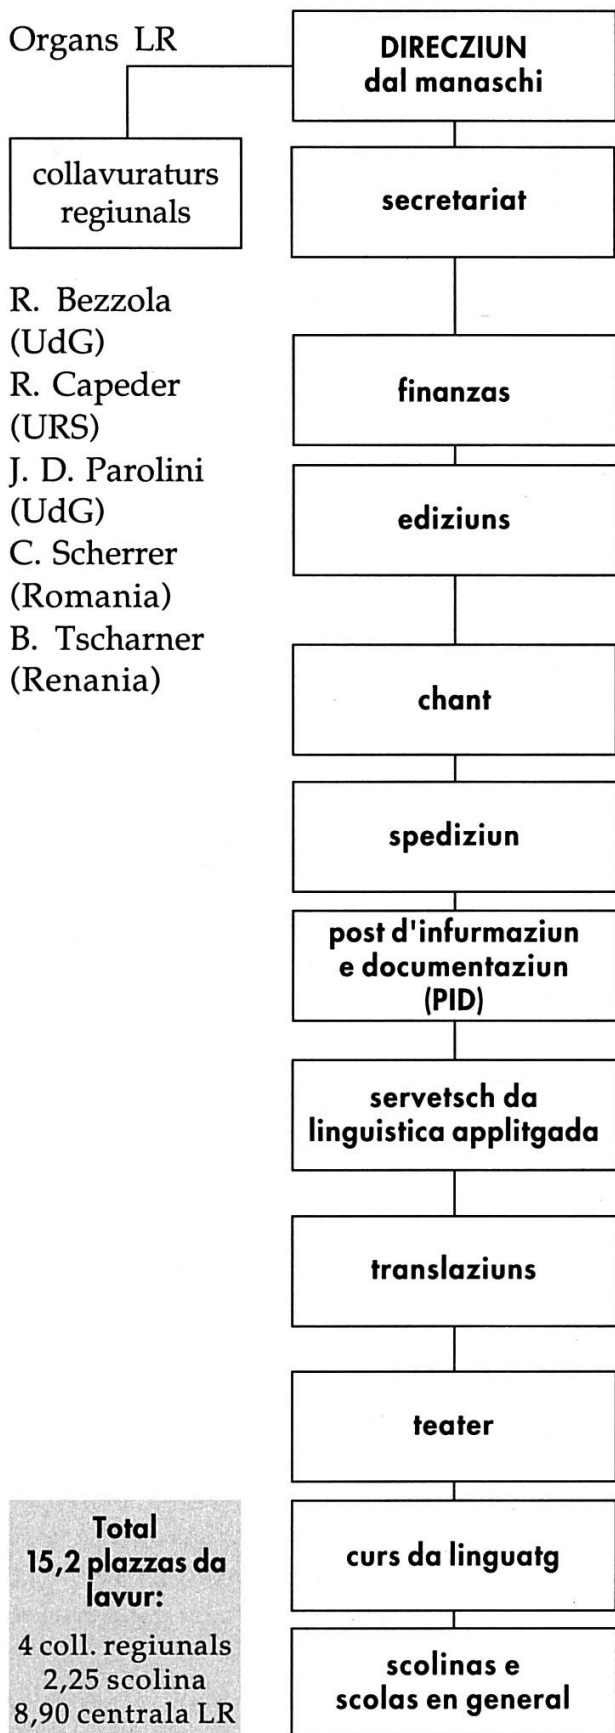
Organs LR

DIRECZIUN
dal manaschi

collavuraturs regiunals

secretariat

R. Bezzola (UdG)
R. Capeder (URS)
J. D. Parolini (UdG)
C. Scherrer (Romania)
B. Tscharner (Renania)

finanzas

ediziuns

chant

spediziun

post d'infurmaziun e documentaziun (PID)

servetsch da linguistica applitgada

translaziuns

teater

Total
15,2 plazzas da lavur:
4 coll. regiunals
2,25 scolina
8,90 centrala LR

curs da linguatg

scolinas e scolas en general